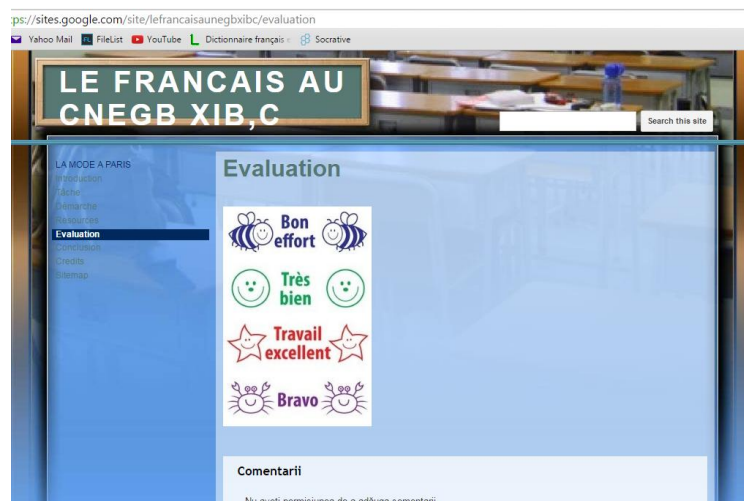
:ps://sites.google.com/site/lefrancaisaunegbxibc/evaluation

Yahoo Mail FileList YouTube Dictionnaire français Socrative

LE FRANCAIS AU CNEGB XIB,C

Search this site

LA MODE A PARIS
Introduction
Tâche
Démarche
Resources
Evaluation
Conclusion
Credits
Sitemap

Evaluation

Bon effort

Très bien

Travail excellent

Bravo

Comentarii

Nu aveți permisiunea de a adăuga comentarii.